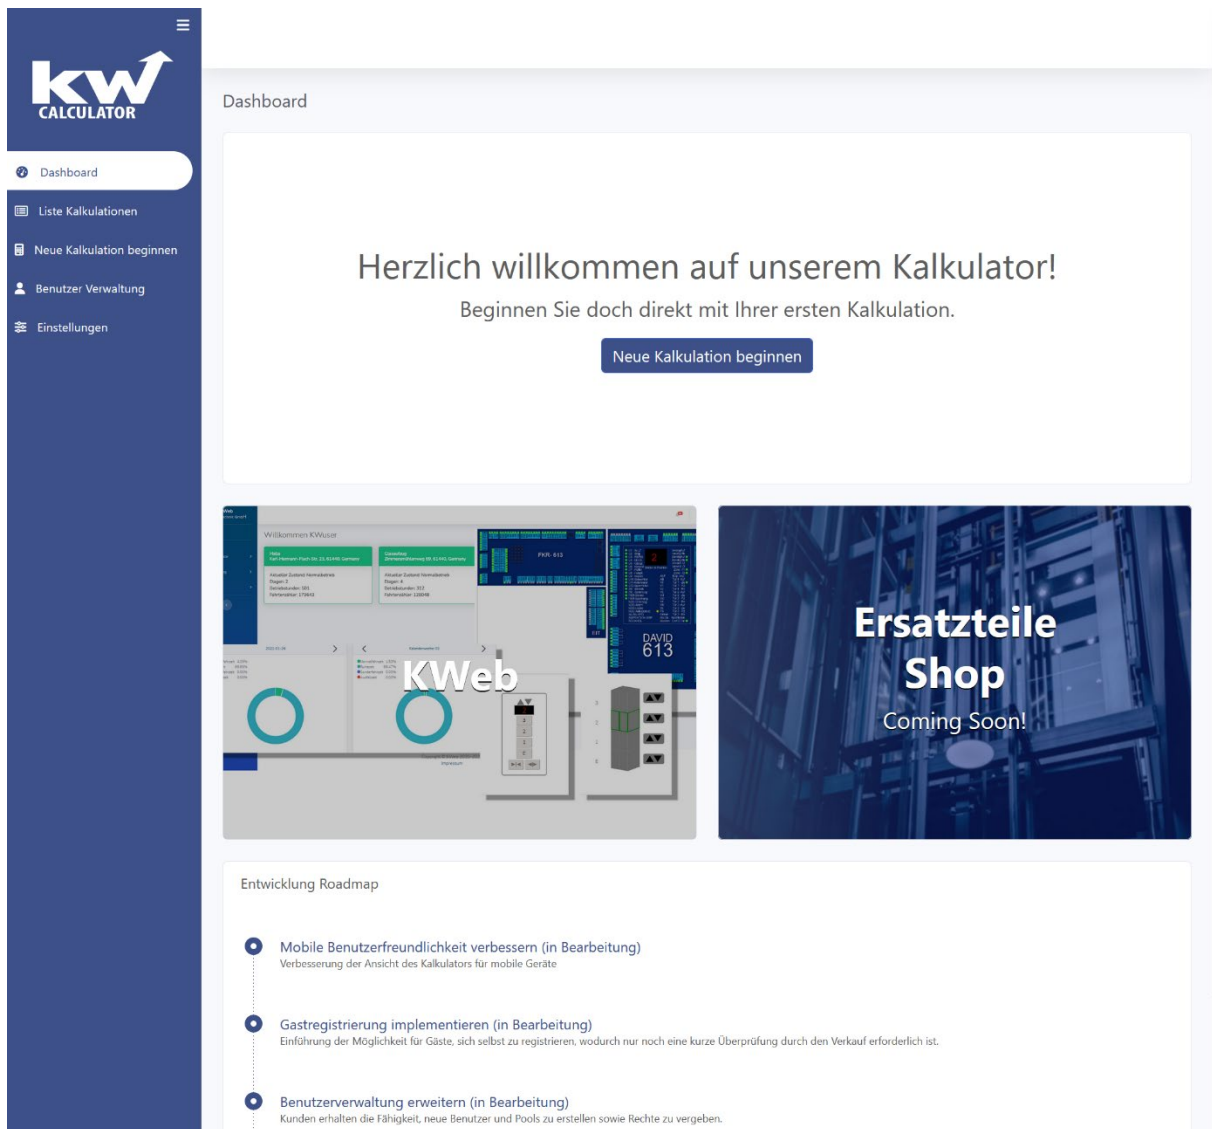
KW CALCULATOR

Dashboard
Liste Kalkulationen
Neue Kalkulation beginnen
Benutzer Verwaltung
Einstellungen

Dashboard

Herzlich willkommen auf unserem Kalkulator!

Beginnen Sie doch direkt mit Ihrer ersten Kalkulation.

Neue Kalkulation beginnen

Willkommen KWuser

DAVID 613

KWeb

Ersatzteile Shop

Coming Soon!

Entwicklung Roadmap

Mobile Benutzerfreundlichkeit verbessern (in Bearbeitung)
Verbesserung der Ansicht des Kalkulators für mobile Geräte

Gastregistrierung implementieren (in Bearbeitung)
Einführung der Möglichkeit für Gäste, sich selbst zu registrieren, wodurch nur noch eine kurze Überprüfung durch den Verkauf erforderlich ist.

Benutzerverwaltung erweitern (in Bearbeitung)
Kunden erhalten die Fähigkeit, neue Benutzer und Pools zu erstellen sowie Rechte zu vergeben.